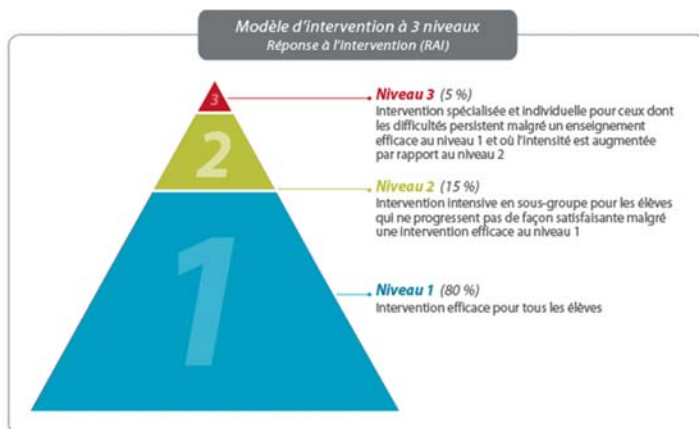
Modèle d'intervention à 3 niveaux
Réponse à l'Intervention (RAI)

3

2

1

Niveau 3 (5 %)
Intervention spécialisée et individuelle pour ceux dont les difficultés persistent malgré un enseignement efficace au niveau 1 et où l'intensité est augmentée par rapport au niveau 2

Niveau 2 (15 %)
Intervention intensive en sous-groupe pour les élèves qui ne progressent pas de façon satisfaisante malgré une intervention efficace au niveau 1

Niveau 1 (80 %)
Intervention efficace pour tous les élèves